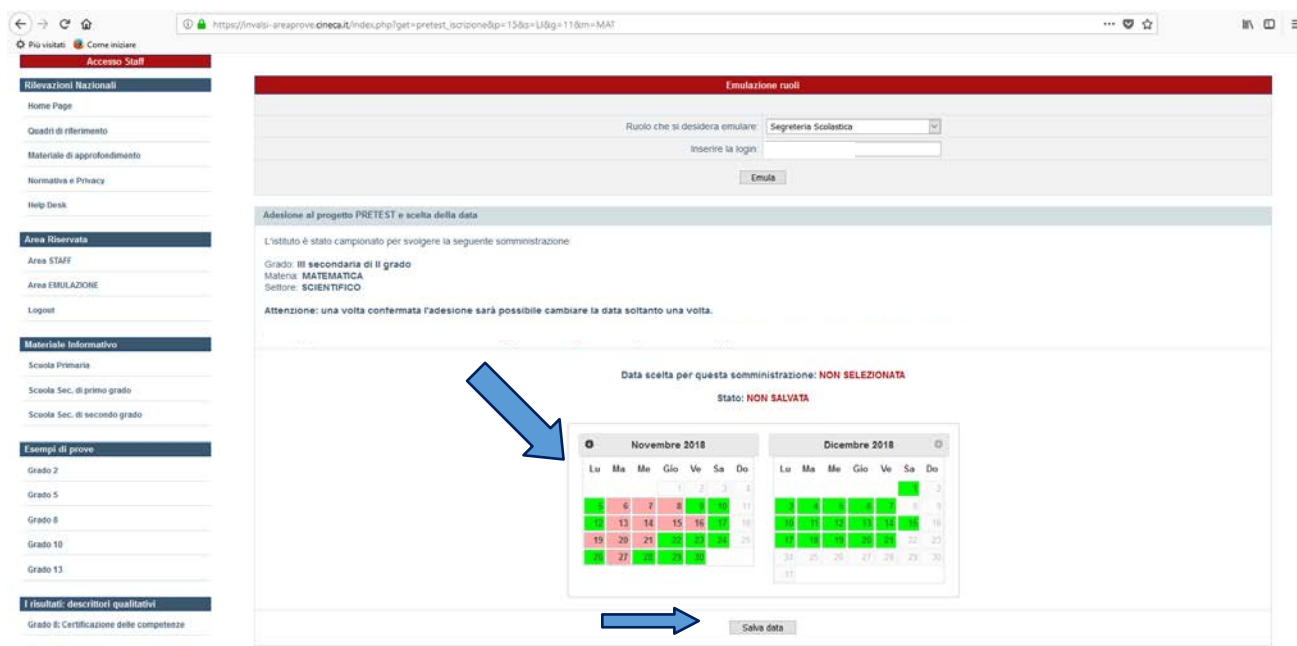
https://invalsi-areaprove.cineca.it/index.php?get=pretest_iscrizione&p=15&s=LI&g=11&m=MAT

Più visitati  Come iniziare

Accesso Staff

Rilevazioni Nazionali
Home Page
Quadri di riferimento
Materiale di approfondimento
Normativa e Privacy
Help Desk

Area Riservata
Area STAFF
Area EMULAZIONE
Logout

Materiale Informativo
Scuola Primaria
Scuola Sec. di primo grado
Scuola Sec. di secondo grado

Esempi di prove
Grado 2
Grado 5
Grado 8
Grado 10
Grado 13

I risultati: descrittori qualitativi
Grado 8: Certificazione delle competenze

Emulazione ruoli

Ruolo che si desidera emulare: Segreteria Scolastica
Inserire la login:
Emula

Adesione al progetto PRETEST e scelta della data

L'istituto è stato campionato per svolgere la seguente somministrazione:

Grado: III secondaria di II grado
Materia: MATEMATICA
Settore: SCIENTIFICO

Attenzione: una volta confermata l'adesione sarà possibile cambiare la data soltanto una volta.

Data scelta per questa somministrazione: NON SELEZIONATA

Stato: NON SALVATA

Novembre 2018

| Lu | Ma | Me | Gio | Ve | Sa | Do |
|---|---|---|---|---|---|---|
| | | | 1 | 2 | 3 | 4 |
| 5 | 6 | 7 | 8 | 9 | 10 | 11 |
| 12 | 13 | 14 | 15 | 16 | 17 | 18 |
| 19 | 20 | 21 | 22 | 23 | 24 | 25 |
| 26 | 27 | 28 | 29 | 30 | | |

Dicembre 2018

| Lu | Ma | Me | Gio | Ve | Sa | Do |
|---|---|---|---|---|---|---|
| | | | | | 1 | 2 |
| 3 | 4 | 5 | 6 | 7 | 8 | 9 |
| 10 | 11 | 12 | 13 | 14 | 15 | 16 |
| 17 | 18 | 19 | 20 | 21 | 22 | 23 |
| 24 | 25 | 26 | 27 | 28 | 29 | 30 |
| 31 | | | | | | |

Salva data